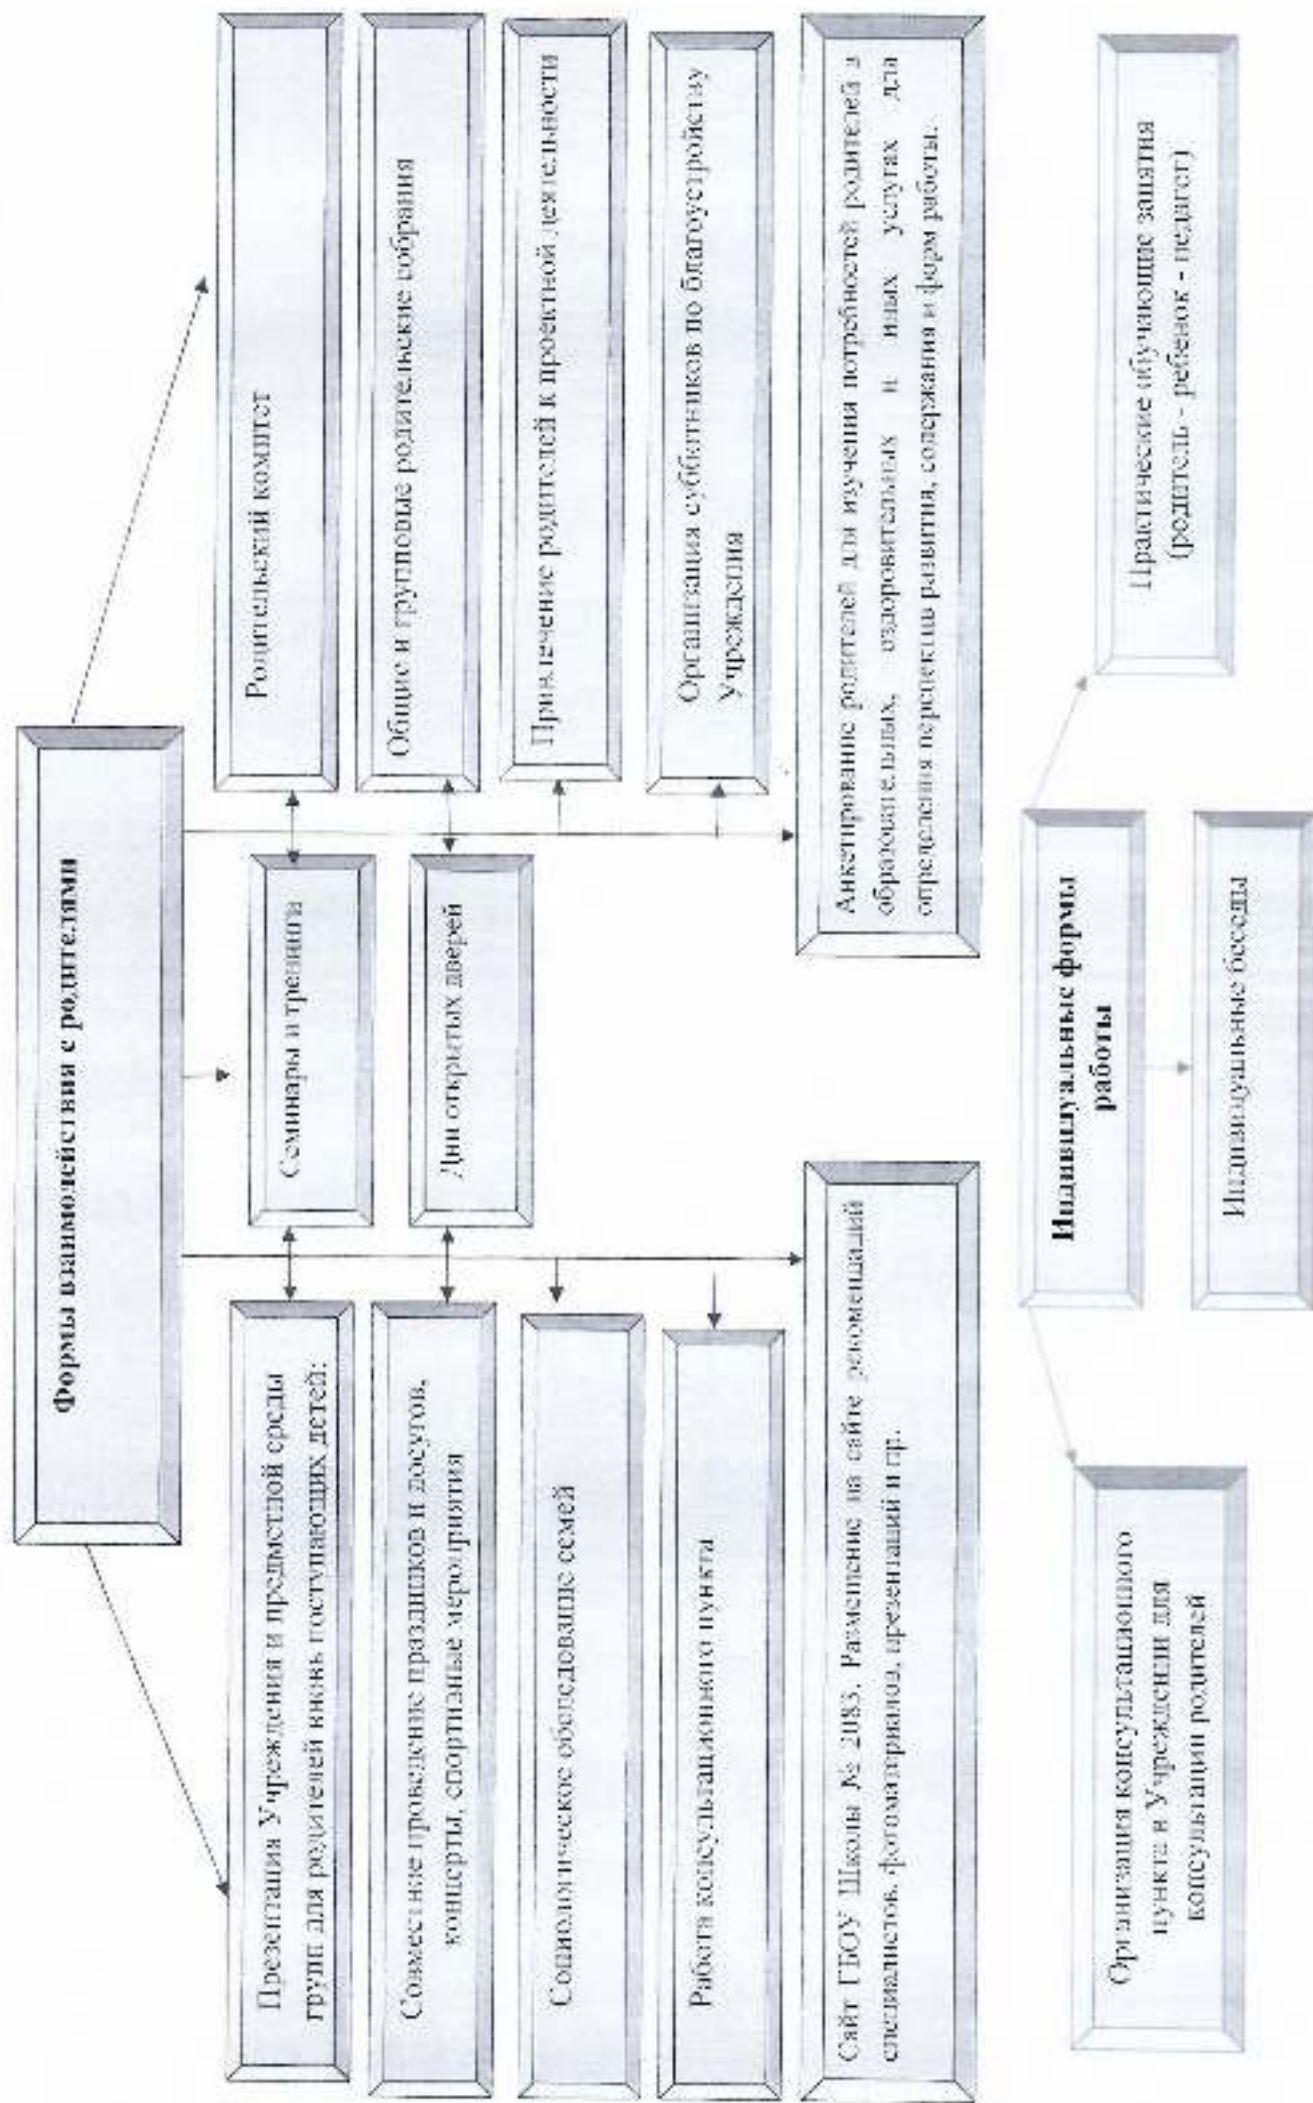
Формы взаимодействия с родителями

Родительский комитет

Общие и групповые родительские собрания

Привлечение родителей к проектной деятельности

Организация субботников по благоустройству Учреждения

Анкетирование родителей для изучения потребностей родителей в образовательных, оздоровительных и иных услугах для определения перспектив развития, содержания и форм работы.

Семинары и тренинги

Дни открытых дверей

Презентация Учреждения и предметной среды групп для родителей вновь поступающих детей:

Совместное проведение праздников и досугов, концерты, спортивные мероприятия

Социологическое обследование семей

Работа консультационного пункта

Сайт ГБОУ Школы № 2083. Размещение на сайте рекомендаций специалистов, фотоматериалов, презентаций и пр.

Индивидуальные формы работы

Практические обучающие занятия (родитель - ребенок - педагог)

Индивидуальные беседы

Организация консультационного пункта в Учреждении для консультации родителей